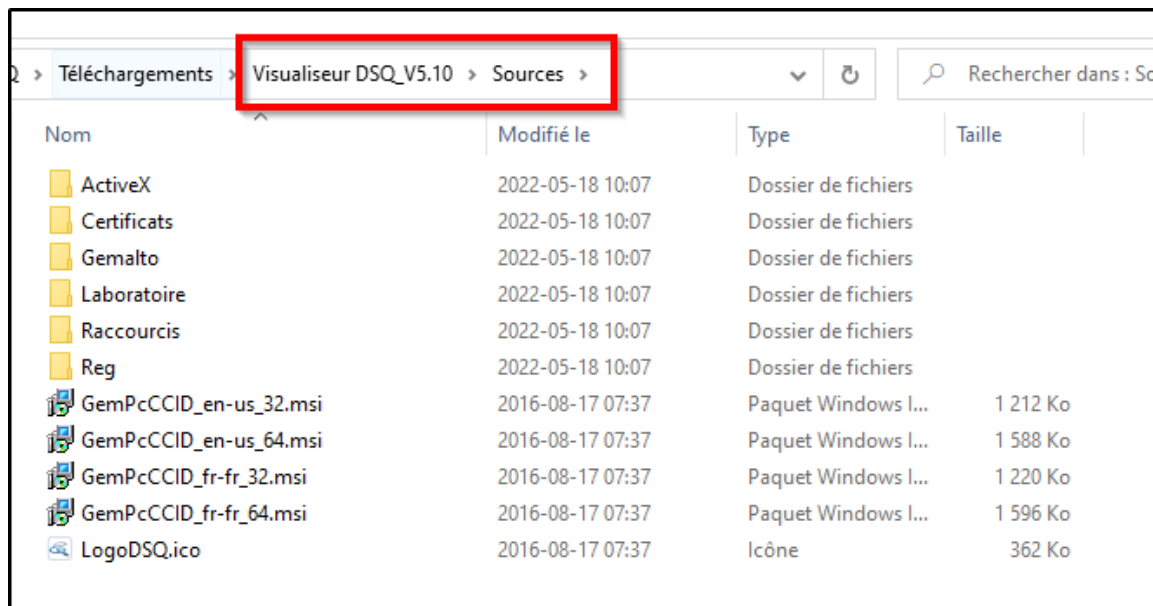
Q › Téléchargements › Visualiseur DSQ_V5.10 › Sources ›

Rechercher dans : So

| Nom | Modifié le | Type | Taille |
|---|---|---|---|
| ActiveX | 2022-05-18 10:07 | Dossier de fichiers | |
| Certificats | 2022-05-18 10:07 | Dossier de fichiers | |
| Gemalto | 2022-05-18 10:07 | Dossier de fichiers | |
| Laboratoire | 2022-05-18 10:07 | Dossier de fichiers | |
| Raccourcis | 2022-05-18 10:07 | Dossier de fichiers | |
| Reg | 2022-05-18 10:07 | Dossier de fichiers | |
| GemPcCCID_en-us_32.msi | 2016-08-17 07:37 | Paquet Windows I... | 1 212 Ko |
| GemPcCCID_en-us_64.msi | 2016-08-17 07:37 | Paquet Windows I... | 1 588 Ko |
| GemPcCCID_fr-fr_32.msi | 2016-08-17 07:37 | Paquet Windows I... | 1 220 Ko |
| GemPcCCID_fr-fr_64.msi | 2016-08-17 07:37 | Paquet Windows I... | 1 596 Ko |
| LogoDSQ.ico | 2016-08-17 07:37 | Icône | 362 Ko |